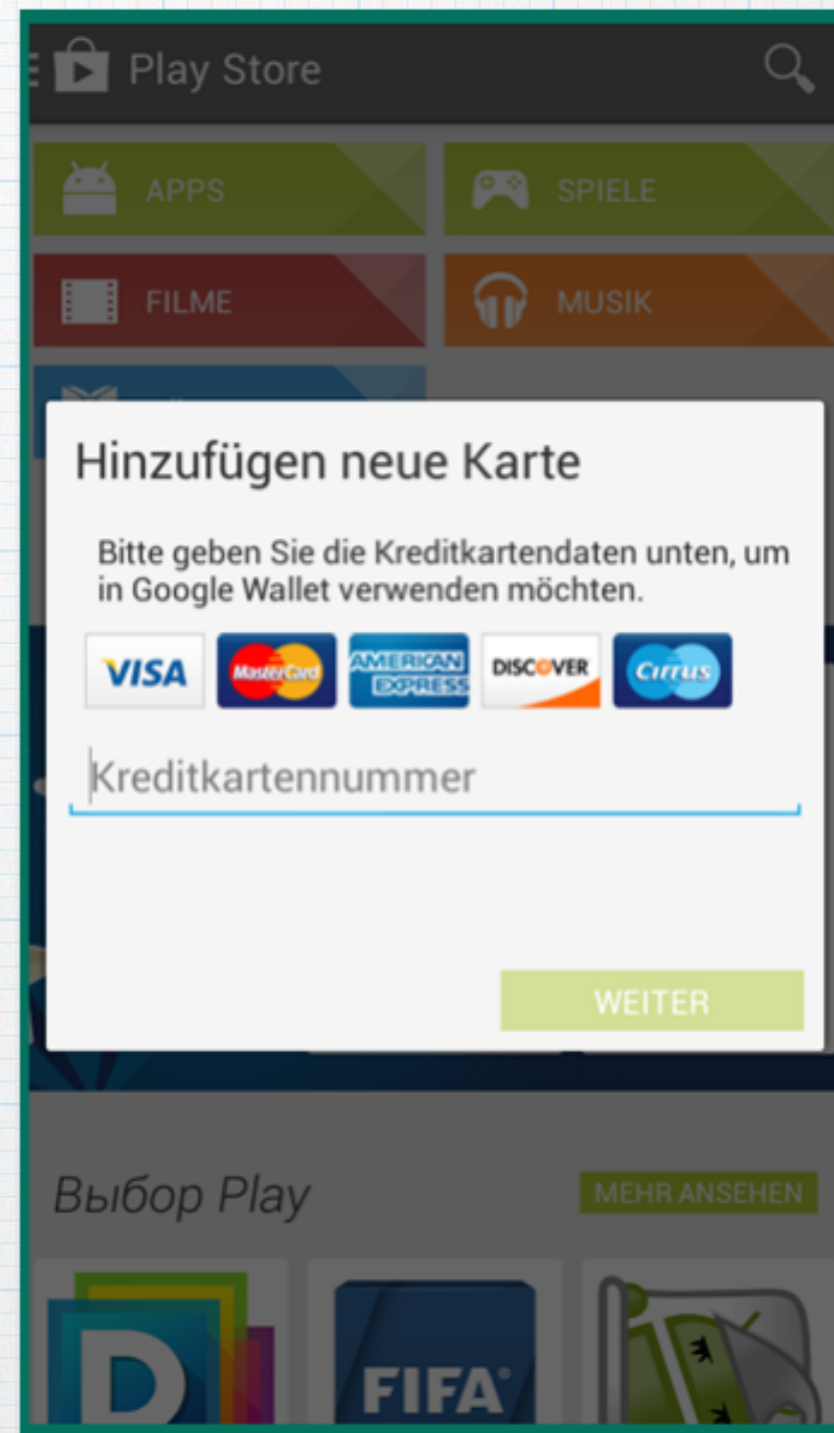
Play Store

APPS

SPIELE

FILME

MUSIK

Hinzufügen neue Karte

Bitte geben Sie die Kreditkartendaten unten, um in Google Wallet verwenden möchten.

VISA MasterCard AMERICAN EXPRESS DISCOVER Cirrus

Kreditkartennummer

WEITER

Выбор Play

MEHR ANSEHEN

D

FIFA